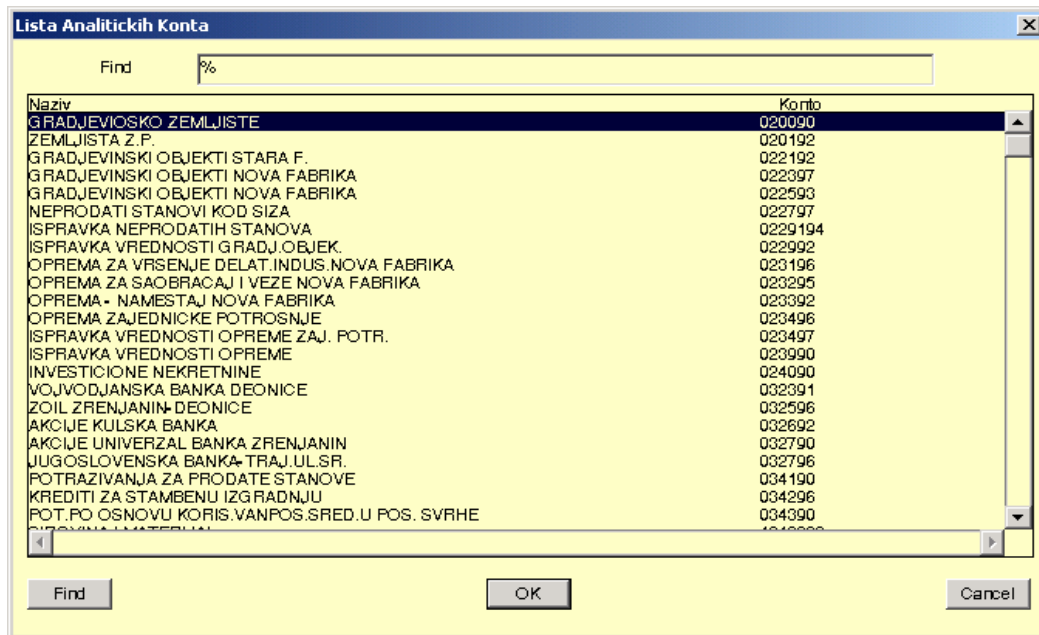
Lista Analitickih Konta

Find %

| Naziv | Konto |
|---|---|
| GRADJEVIOSKO ZEMLJISTE | 020090 |
| ZEMLJISTA Z.P. | 020192 |
| GRADJEVINSKI OBJEKTI STARA F. | 022192 |
| GRADJEVINSKI OBJEKTI NOVA FABRIKA | 022397 |
| GRADJEVINSKI OBJEKTI NOVA FABRIKA | 022593 |
| NEPRODATI STANOVI KOD SIZA | 022797 |
| ISPRAVKA NEPRODATIH STANOVA | 0229194 |
| ISPRAVKA VREDNOSTI GRADJ.OBJEK. | 022992 |
| OPREMA ZA VRSENJE DELAT.INDUS.NOVA FABRIKA | 023196 |
| OPREMA ZA SAOBRACAJ I VEZE NOVA FABRIKA | 023295 |
| OPREMA - NAMESTAJ NOVA FABRIKA | 023392 |
| OPREMA ZAJEDNICKE POTROSNJE | 023496 |
| ISPRAVKA VREDNOSTI OPREME ZAJ. POTR. | 023497 |
| ISPRAVKA VREDNOSTI OPREME | 023990 |
| INVESTICIONE NEKRETNINE | 024090 |
| VOJVODJANSKA BANKA DEONICE | 032391 |
| ZOIL ZRENJANIN-DEONICE | 032596 |
| AKCIJE KULSKA BANKA | 032692 |
| AKCIJE UNIVERZAL BANKA ZRENJANIN | 032790 |
| JUGOSLOVENSKA BANKA-TRAJ.UL.SR. | 032796 |
| POTRAZIVANJA ZA PRODATE STANOVE | 034190 |
| KREDITI ZA STAMBENU IZGRADNJU | 034296 |
| POT.PO OSNOVU KORIS.VANPOS.SRED.U POS. SVRHE | 034390 |
| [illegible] | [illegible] |

Find OK Cancel